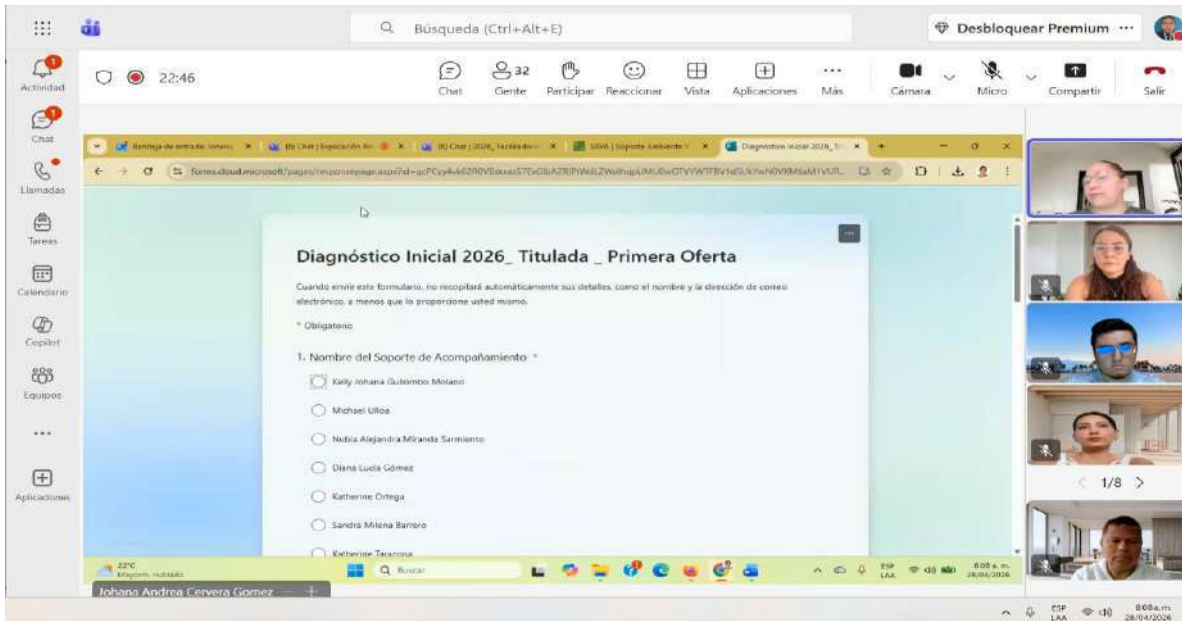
Búsqueda (Ctrl+Alt+E)

Desbloquear Premium ···

Actividad

Chat

Llamadas

Tareas

Calendario

Copilot

Equipos

···

Aplicaciones

22:46

Chat

32 Gente

Participar

Reaccionar

Vista

Aplicaciones

Más

Cámara

Micro

Compartir

Salir

Diagnóstico Inicial 2026_ Ti

forms.cloud.microsoft/pages/responsepage.aspx?id=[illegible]

Diagnóstico Inicial 2026_ Titulada _ Primera Oferta

Cuando envíe este formulario, no recopilará automáticamente sus detalles, como el nombre y la dirección de correo electrónico, a menos que lo proporcione usted mismo.

* Obligatorio

1. Nombre del Soporte de Acompañamiento *

Keily Johana Gulombo Molano

Michael Ulloa

Nubia Alejandra Miranda Sarmiento

Diana Lucia Gómez

Katherine Ortega

Sandra Milena Barrero

Katherine Tarazona

22°C Mayorm. nublado

Buscar

ESP LAA

8:08 a. m. 28/04/2026

Johana Andrea Cervera Gomez

1/8

ESP LAA

8:08 a. m. 28/04/2026